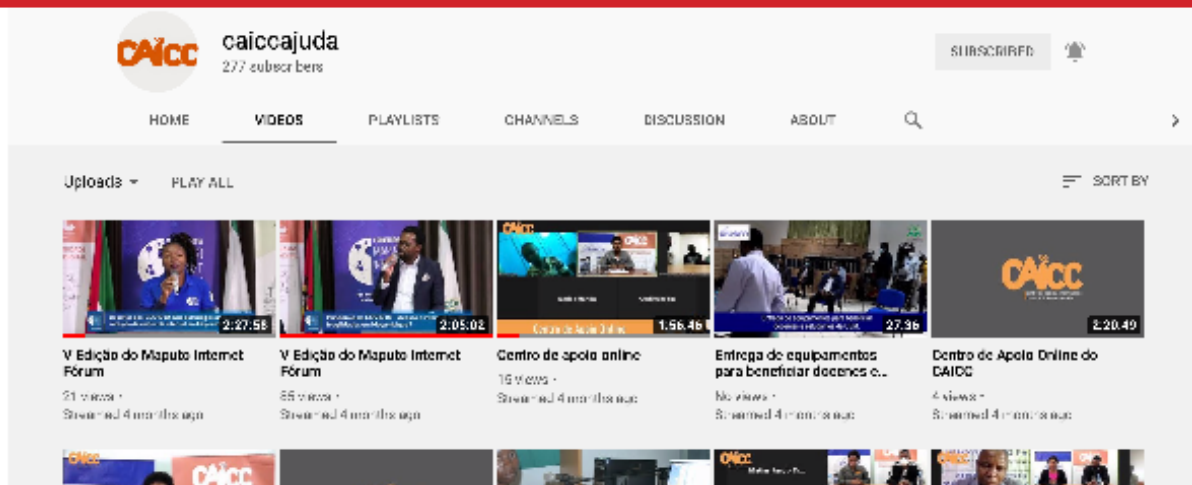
CAICC

caiccajuda
277 subscribers

SUBSCRIBED

HOME VIDEOS PLAYLISTS CHANNELS DISCUSSION ABOUT

Uploads PLAY ALL

SORT BY

2:27:58
V Edição do Maputo Internet Fórum
21 views •
Streamed 4 months ago

2:05:02
V Edição do Maputo Internet Fórum
65 views •
Streamed 4 months ago

CAICC
Centro de Apoio Online
1:56:46
Centro de apoio online
16 views •
Streamed 4 months ago

27:36
Entrega de equipamentos para beneficiar docentes e...
No views •
Streamed 4 months ago

CAICC
2:20:49
Centro de Apoio Online do CAICC
4 views •
Streamed 4 months ago

CAICC
CAICC
CAICC
CAICC
CAICC